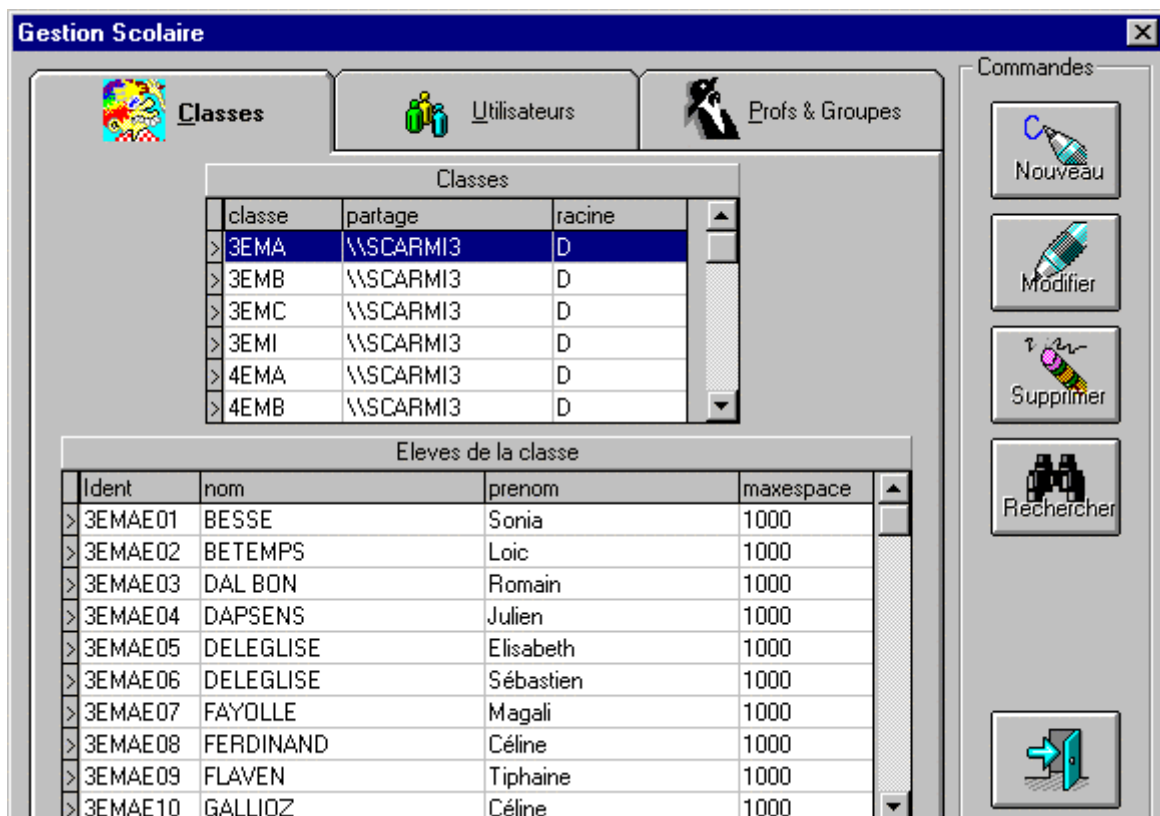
Gestion Scolaire

Classes | Utilisateurs | Profs & Groupes

Commandes

Classes

| classe | partage | racine |
|---|---|---|
| 3EMA | \\SCARMI3 | D |
| 3EMB | \\SCARMI3 | D |
| 3EMC | \\SCARMI3 | D |
| 3EMI | \\SCARMI3 | D |
| 4EMA | \\SCARMI3 | D |
| 4EMB | \\SCARMI3 | D |

Eleves de la classe

| Ident | nom | prenom | maxespace |
|---|---|---|---|
| 3EMAE01 | BESSE | Sonia | 1000 |
| 3EMAE02 | BETEMPS | Loic | 1000 |
| 3EMAE03 | DAL BON | Romain | 1000 |
| 3EMAE04 | DAPSENS | Julien | 1000 |
| 3EMAE05 | DELEGLISE | Elisabeth | 1000 |
| 3EMAE06 | DELEGLISE | Sébastien | 1000 |
| 3EMAE07 | FAYOLLE | Magali | 1000 |
| 3EMAE08 | FERDINAND | Céline | 1000 |
| 3EMAE09 | FLAVEN | Tiphaine | 1000 |
| 3EMAE10 | GALLIOZ | Céline | 1000 |

Nouveau
Modifier
Supprimer
Rechercher